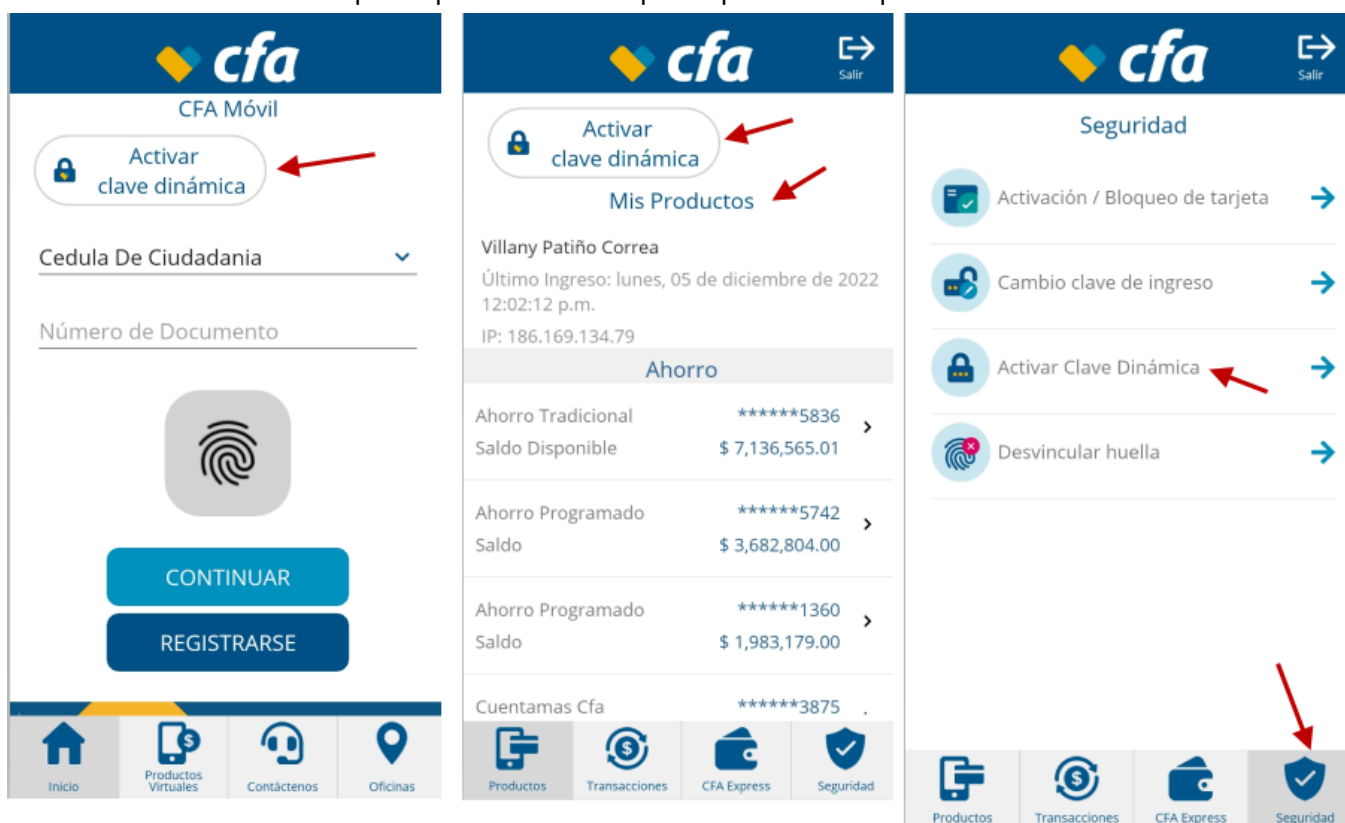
cfa

CFA Móvil

Activar clave dinámica

Cedula De Ciudadania

Número de Documento

CONTINUAR

REGISTRARSE

Inicio
Productos Virtuales
Contáctenos
Oficinas

cfa
Salir

Activar clave dinámica

Mis Productos

Villany Patiño Correa

Último Ingreso: lunes, 05 de diciembre de 2022 12:02:12 p.m.

IP: 186.169.134.79

Ahorro

| | |
|---|---|
| Ahorro Tradicional | ******5836 |
| Saldo Disponible | $ 7,136,565.01 |
| Ahorro Programado | ******5742 |
| Saldo | $ 3,682,804.00 |
| Ahorro Programado | ******1360 |
| Saldo | $ 1,983,179.00 |
| Cuentamas Cfa | ******3875 |

Productos
Transacciones
CFA Express
Seguridad

cfa
Salir

Seguridad

Activación / Bloqueo de tarjeta

Cambio clave de ingreso

Activar Clave Dinámica

Desvincular huella

Productos
Transacciones
CFA Express
Seguridad